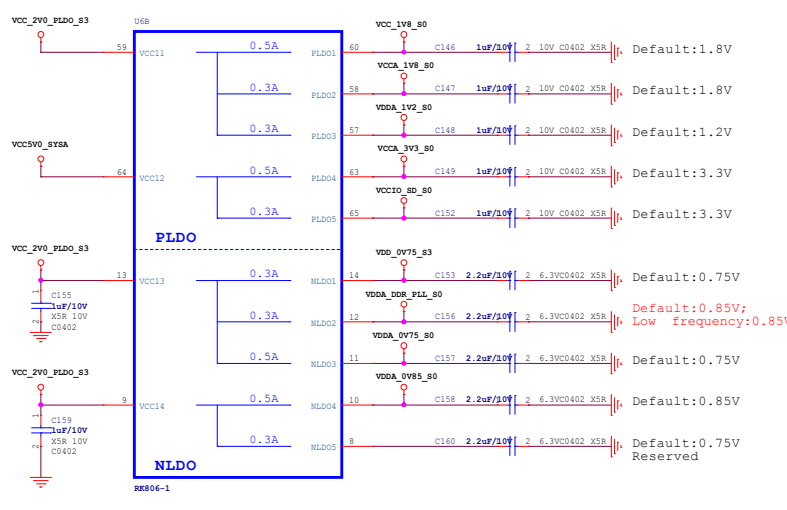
VCC_2V0_PLDO_S3

U6B

59 VCC11
0.5A
0.3A
0.3A
PLDO1 60
PLDO2 58
PLDO3 57

VCC5V0_SYSA

64 VCC12
0.5A
0.3A
PLDO4 63
PLDO5 65

PLDO

VCC_2V0_PLDO_S3

13 VCC13
C155
1uF/10V
X5R 10V
C0402
0.3A
0.3A
0.5A
NLDO1 14
NLDO2 12
NLDO3 11

VCC_2V0_PLDO_S3

9 VCC14
C159
1uF/10V
X5R 10V
C0402
0.5A
0.3A
NLDO4 10
NLDO5 8

NLDO

RK806-1

VCC_1V8_S0
C146 1uF/10V 2 10V C0402 X5R
Default:1.8V

VCCA_1V8_S0
C147 1uF/10V 2 10V C0402 X5R
Default:1.8V

VDDA_1V2_S0
C148 1uF/10V 2 10V C0402 X5R
Default:1.2V

VCCA_3V3_S0
C149 1uF/10V 2 10V C0402 X5R
Default:3.3V

VCCIO_SD_S0
C152 1uF/10V 2 10V C0402 X5R
Default:3.3V

VDD_0V75_S3
C153 2.2uF/10V 2 6.3VC0402 X5R
Default:0.75V

VDDA_DDR_PLL_S0
C156 2.2uF/10V 2 6.3VC0402 X5R
Default:0.85V;
Low frequency:0.85V

VDDA_0V75_S0
C157 2.2uF/10V 2 6.3VC0402 X5R
Default:0.75V

VDDA_0V85_S0
C158 2.2uF/10V 2 6.3VC0402 X5R
Default:0.85V

C160 2.2uF/10V 2 6.3VC0402 X5R
Default:0.75V
Reserved